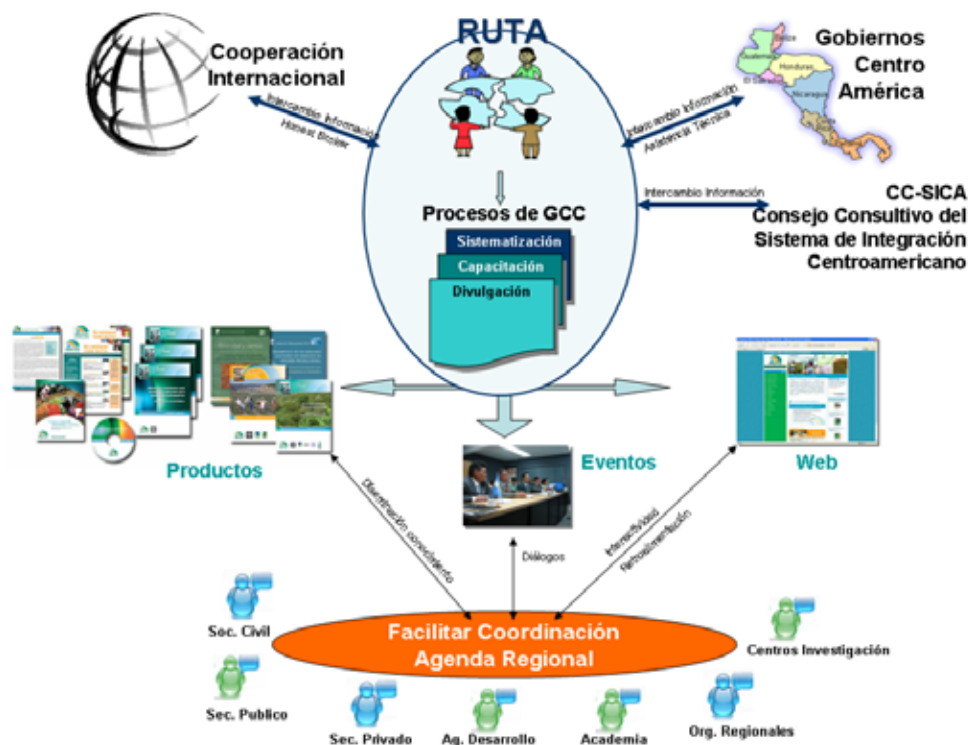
RUTA

Cooperación Internacional

Intercambio Información
Honest Broker

Gobiernos Centro América

Intercambio Información
Asistencia Técnica

Procesos de GCC

Sistematización
Capacitación
Divulgación

Intercambio Información

CC-SICA
Consejo Consultivo del Sistema de Integración Centroamericano

Productos

Eventos

Web

Diseminación conocimiento

Diálogos

Interactividad
Retroalimentación

Facilitar Coordinación Agenda Regional

Sec. Civil

Sec. Publico

Sec. Privado

Ag. Desarrollo

Academia

Org. Regionales

Centros Investigación